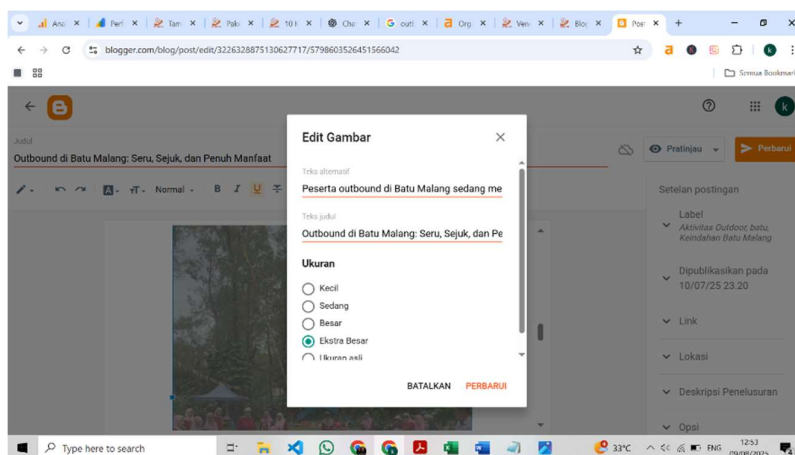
Anal × Perf × Tam × Pak × 10 × Cha × outl × Org × Ven × Blog × Post × +

blogger.com/blog/post/edit/3226328875130627717/5798603526451566042

Semua Bookmark

Judul
Outbound di Batu Malang: Seru, Sejuk, dan Penuh Manfaat

Normal

Pratinjau

Perbarui

Setelan postingan

Label
Aktivitas Outdoor, batu, Keindahan Batu Malang

Dipublikasikan pada
10/07/25 23.20

Link

Lokasi

Deskripsi Penelusuran

Opsi

Edit Gambar

Teks alternatif
Peserta outbound di Batu Malang sedang me

Teks judul
Outbound di Batu Malang: Seru, Sejuk, dan Pe

Ukuran

Kecil

Sedang

Besar

Ekstra Besar

Ukuran asli

BATALKAN

PERBARUI

Type here to search

33°C

ENG

12:53
09/08/2025